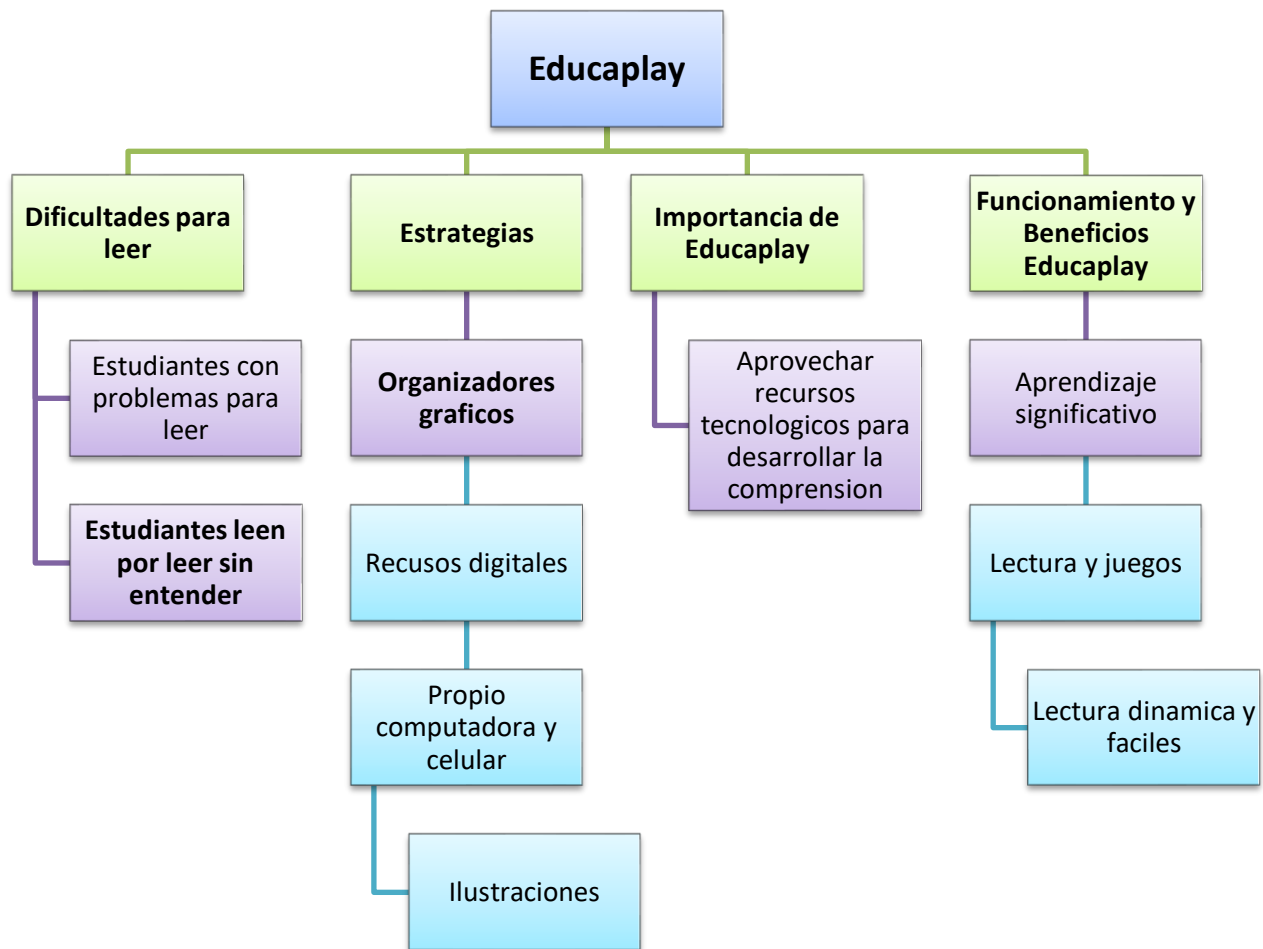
Educaplay

Dificultades para leer

Estudiantes con problemas para leer

Estudiantes leen por leer sin entender

Estrategias

Organizadores graficos

Recusos digitales

Propio computadora y celular

Ilustraciones

Importancia de Educaplay

Aprovechar recursos tecnologicos para desarrollar la comprension

Funcionamiento y Beneficios Educaplay

Aprendizaje significativo

Lectura y juegos

Lectura dinamica y faciles